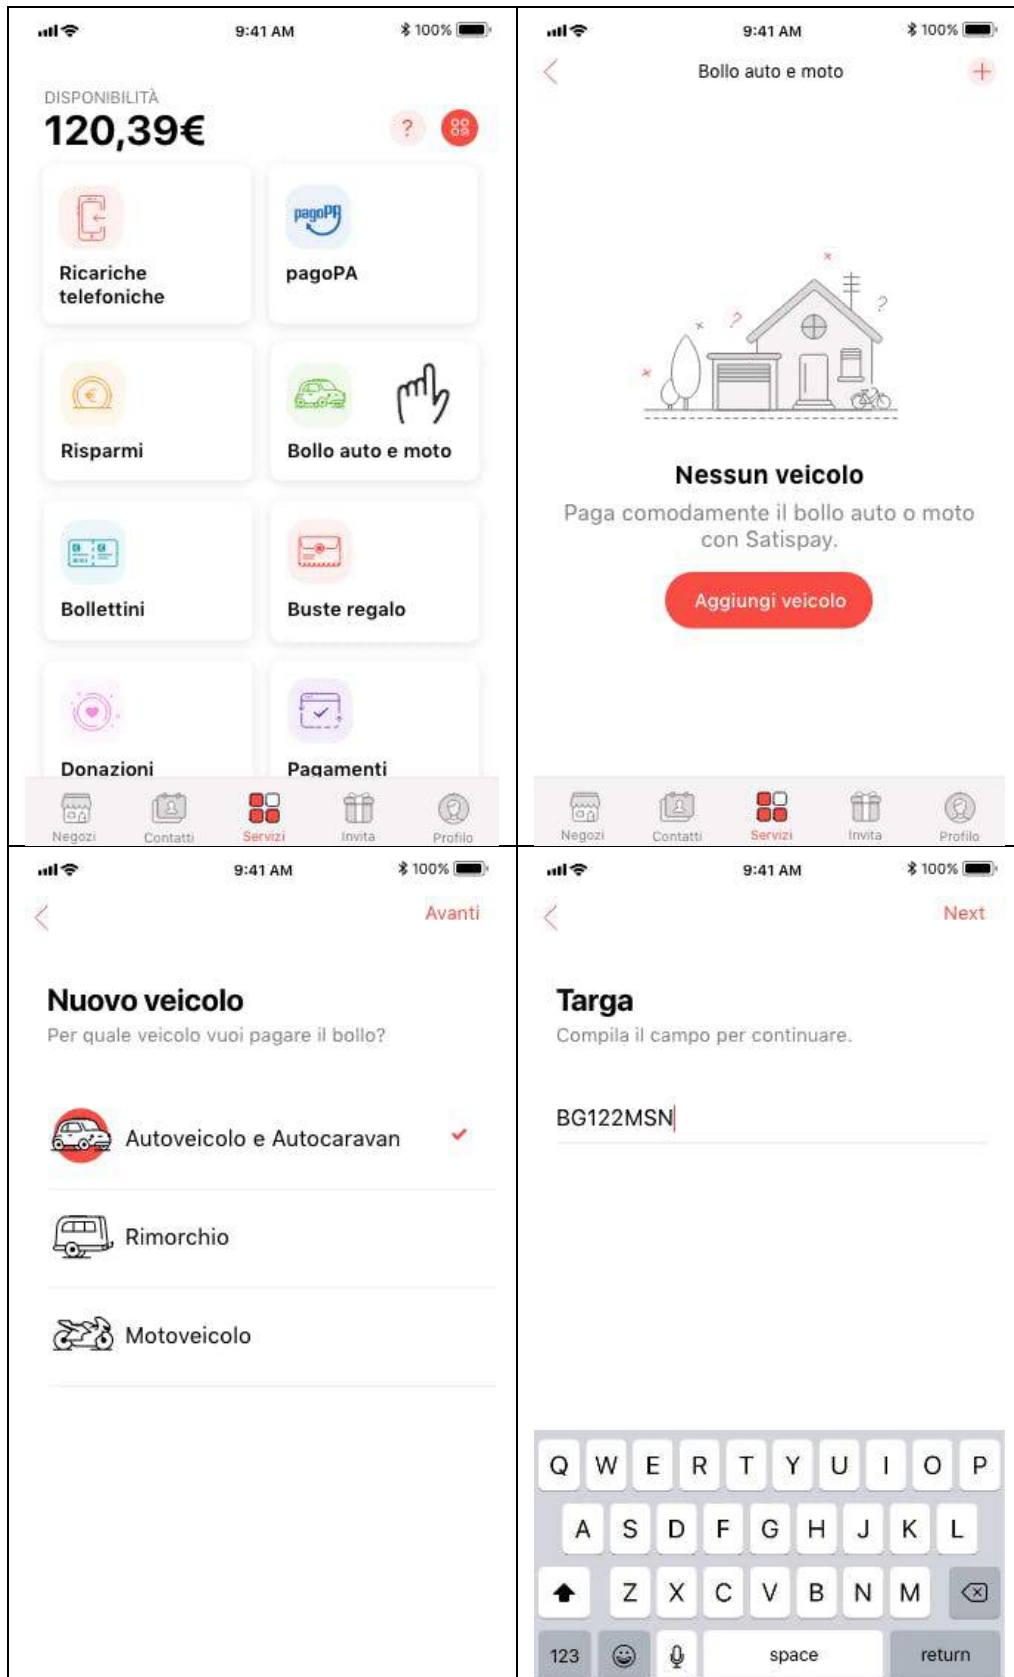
9:41 AM
100%

DISPONIBILITÀ
120,39€
?

Ricariche telefoniche

pagoPA
pagoPA

Risparmi

Bollo auto e moto

Bollettini

Buste regalo

Donazioni

Pagamenti

Negozi
Contatti
Servizi
Invita
Profilo

9:41 AM
100%

Bollo auto e moto

Nessun veicolo
Paga comodamente il bollo auto o moto con Satispay.

Aggiungi veicolo

Negozi
Contatti
Servizi
Invita
Profilo

9:41 AM
100%

Avanti

Nuovo veicolo
Per quale veicolo vuoi pagare il bollo?

Autoveicolo e Autocaravan

Rimorchio

Motoveicolo

9:41 AM
100%

Next

Targa
Compila il campo per continuare.

BG122MSN

Q W E R T Y U I O P
A S D F G H J K L
Z X C V B N M
123 space return